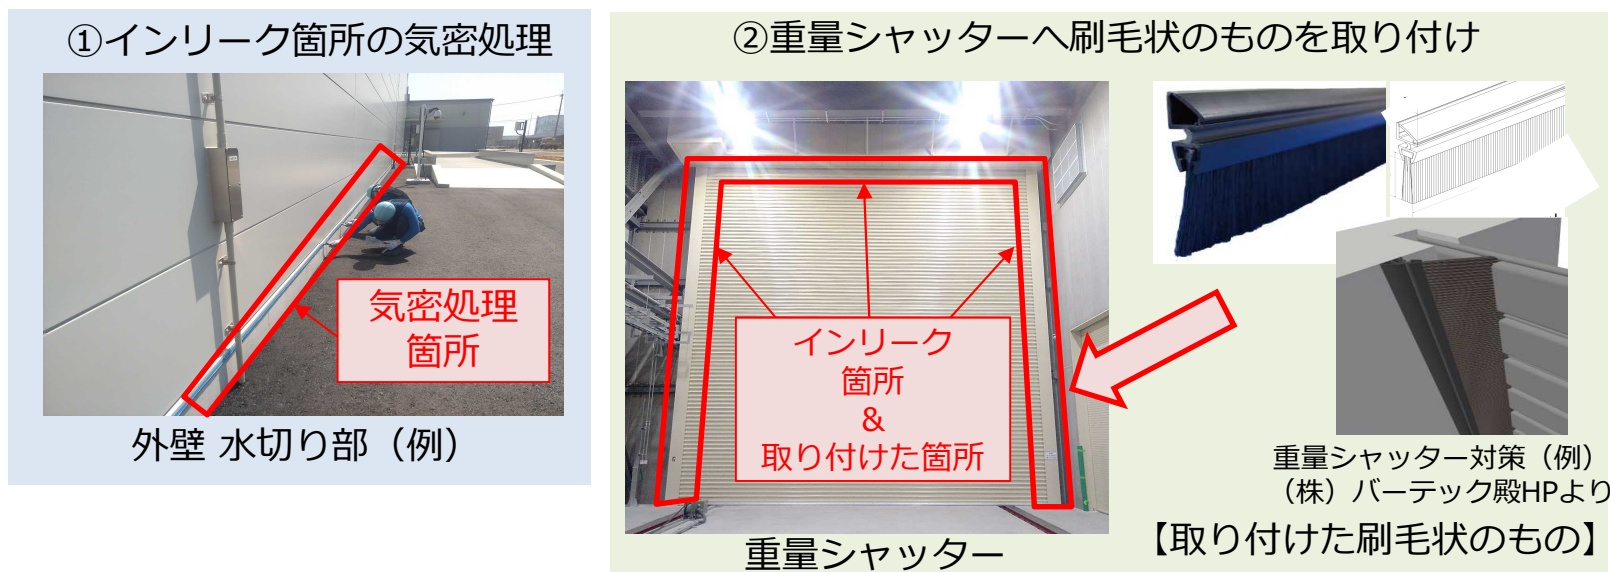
①インリーク箇所の気密処理

気密処理
箇所

外壁 水切り部（例）

②重量シャッターへ刷毛状のものを取り付け

インリーク
箇所
&
取り付けた箇所

重量シャッター

重量シャッター対策（例）
（株）バーテック殿HPより

【取り付けた刷毛状のもの】